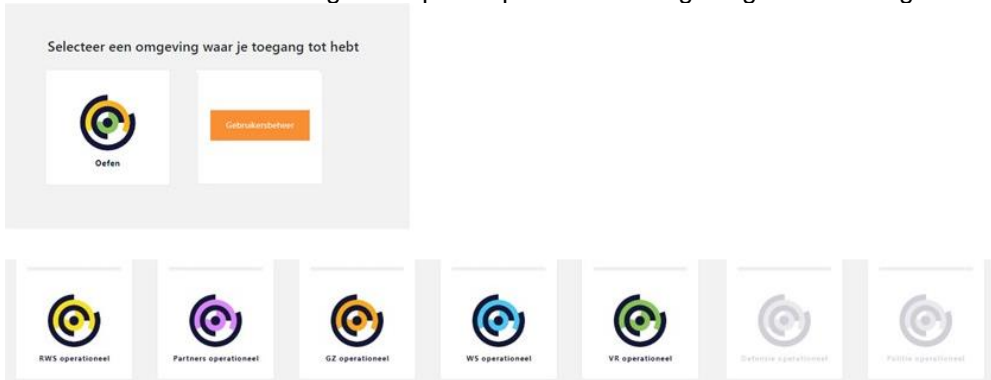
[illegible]

Selecteer een omgeving waar je toegang tot hebt

Oefen

Gebruikersbeheer

RWS operationeel

Partners operationeel

GZ operationeel

WS operationeel

VR operationeel

Defensie operationeel

Politie operationeel